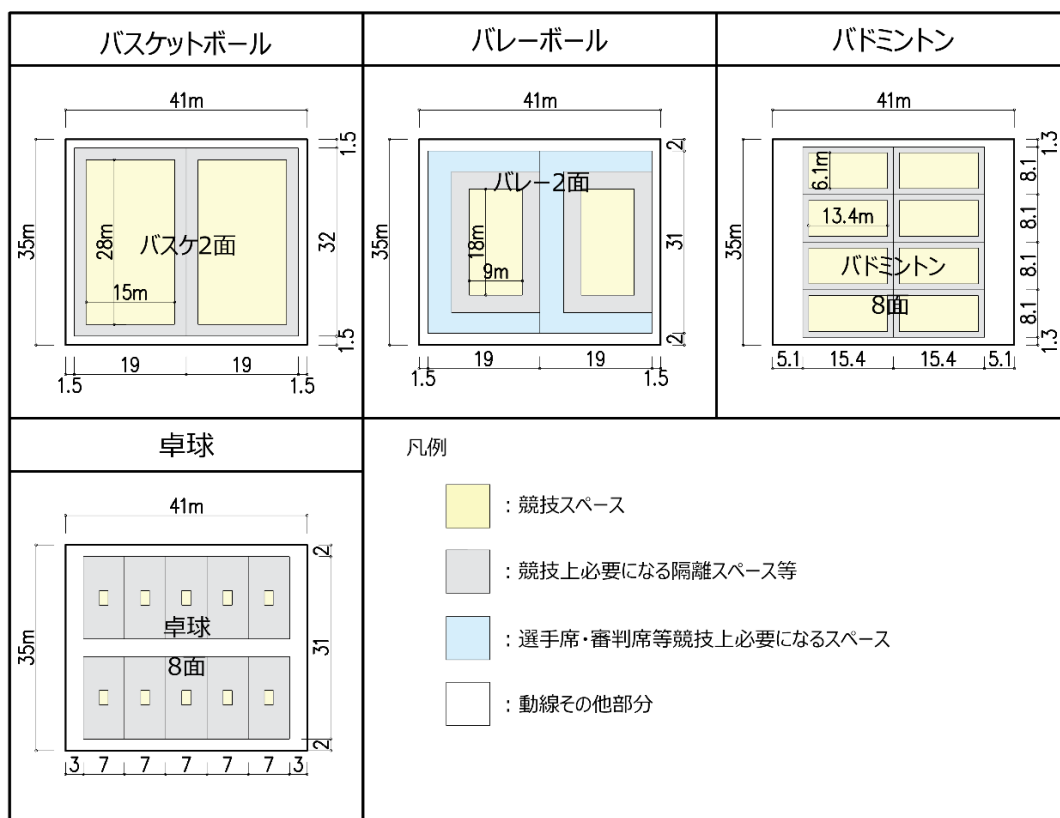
バスケットボール

41m

35m

28m

バスケ2面

15m

1.5

32

1.5

19 19

1.5 1.5

バレーボール

41m

35m

バレー2面

18m

9m

2

31

2

19 19

1.5 1.5

バドミントン

41m

35m

6.1m

13.4m

バドミントン

8面

1.3

8.1

8.1

8.1

8.1

1.3

5.1 15.4 15.4 5.1

卓球

41m

35m

卓球

8面

2

31

2

3 7 7 7 7 7 3

凡例

：競技スペース

：競技上必要になる隔離スペース等

：選手席・審判席等競技上必要になるスペース

：動線その他部分